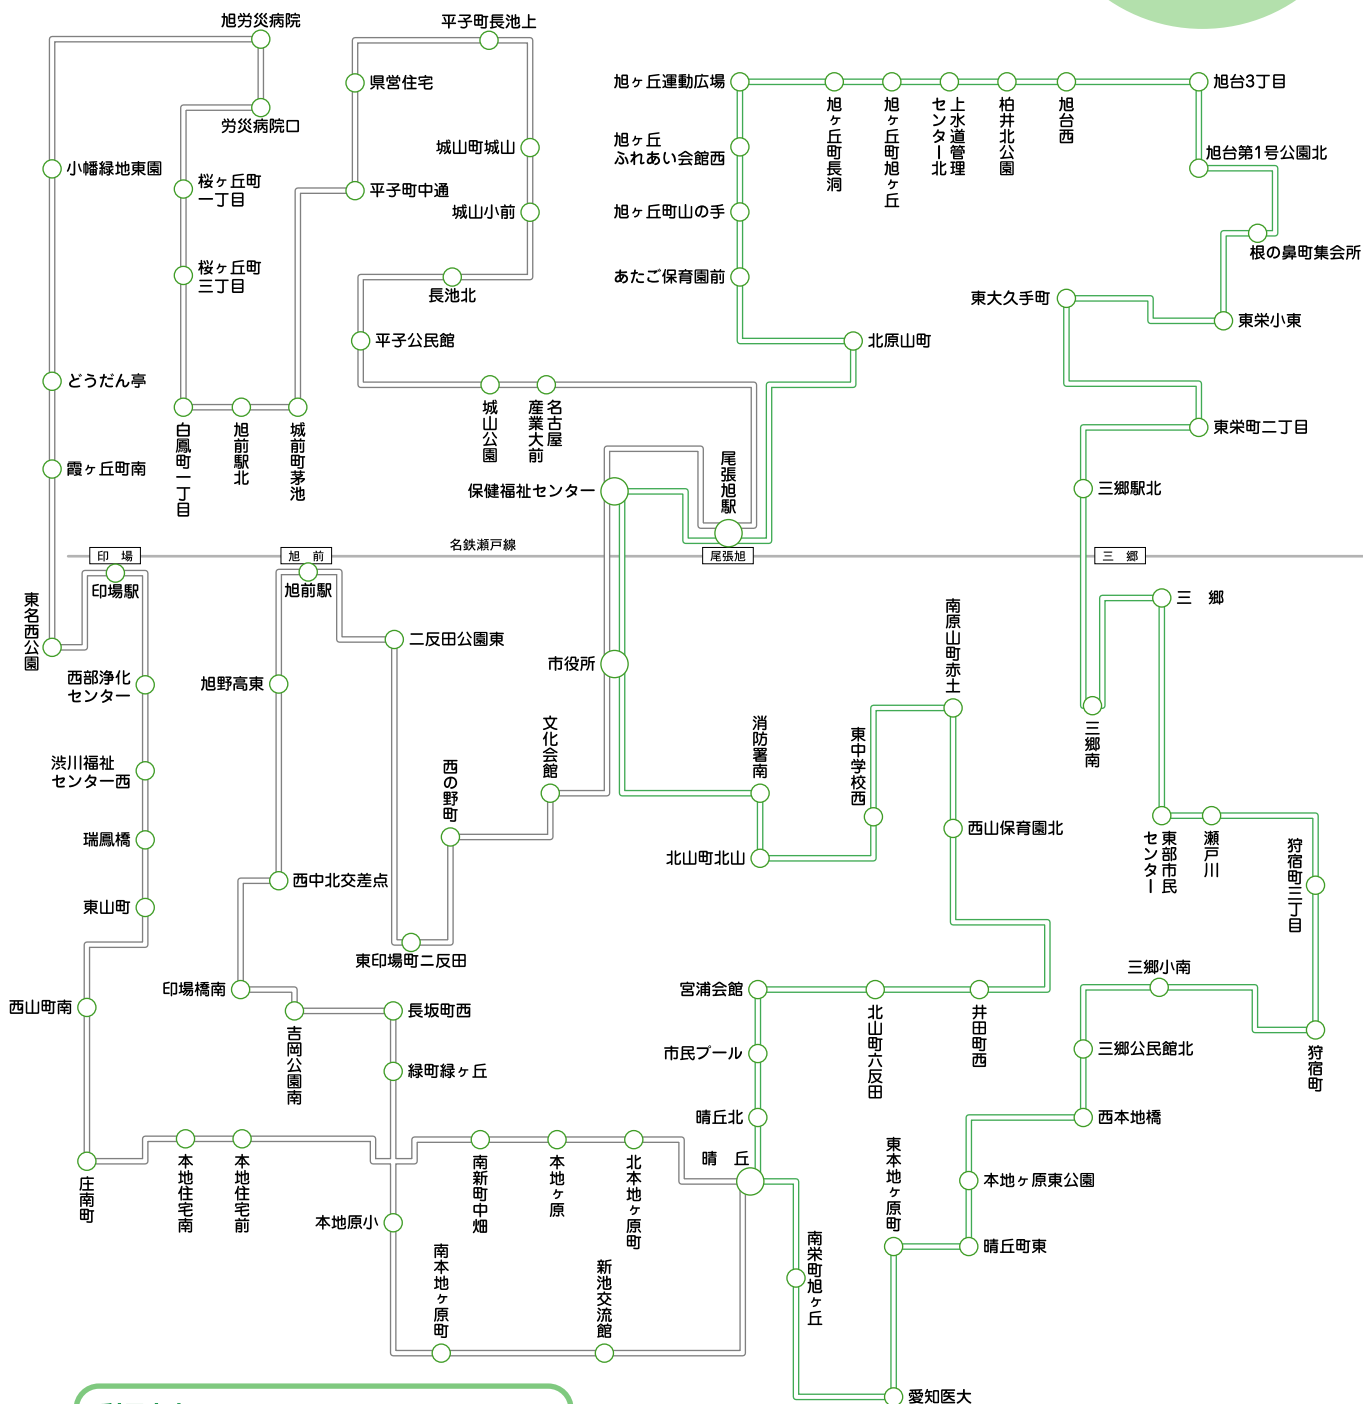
旭労災病院
平子町長池上
旭ヶ丘運動広場
旭ヶ丘町長洞
旭ヶ丘町旭ヶ丘
上水道管理センター北
柏井北公園
旭台西
旭台3丁目
労災病院口
県営住宅
小幡緑地東園
城山町城山
旭ヶ丘ふれあい会館西
旭台第1号公園北
桜ヶ丘町一丁目
平子町中通
城山小前
旭ヶ丘町山の手
根の鼻町集会所
桜ヶ丘町三丁目
長池北
あたご保育園前
東大久手町
東栄小東
平子公民館
北原山町
どうだん亭
城山公園
名古屋産業大前
白鳳町一丁目
旭前駅北
城前町茅池
東栄町二丁目
霞ヶ丘町南
尾張旭駅
保健福祉センター
三郷駅北
印　場
旭　前
名鉄瀬戸線
尾張旭
三　郷
印場駅
旭前駅
東名西公園
三　郷
南原山町赤土
二反田公園東
市役所
西部浄化センター
旭野高東
文化会館
消防署南
東中学校西
三郷南
渋川福祉センター西
西の野町
西山保育園北
北山町北山
瑞鳳橋
東部市民センター
瀬戸川
狩宿町三丁目
西中北交差点
東山町
東印場町二反田
三郷小南
宮浦会館
印場橋南
西山町南
長坂町西
北山町六反田
井田町西
吉岡公園南
市民プール
三郷公民館北
緑町緑ヶ丘
狩宿町
晴丘北
西本地橋
本地住宅南
本地住宅前
南新町中畑
本地ヶ原
北本地ヶ原町
東本地ヶ原町
庄南町
晴　丘
本地ヶ原東公園
本地原小
南栄町旭ヶ丘
晴丘町東
南本地ヶ原町
新池交流館
愛知医大